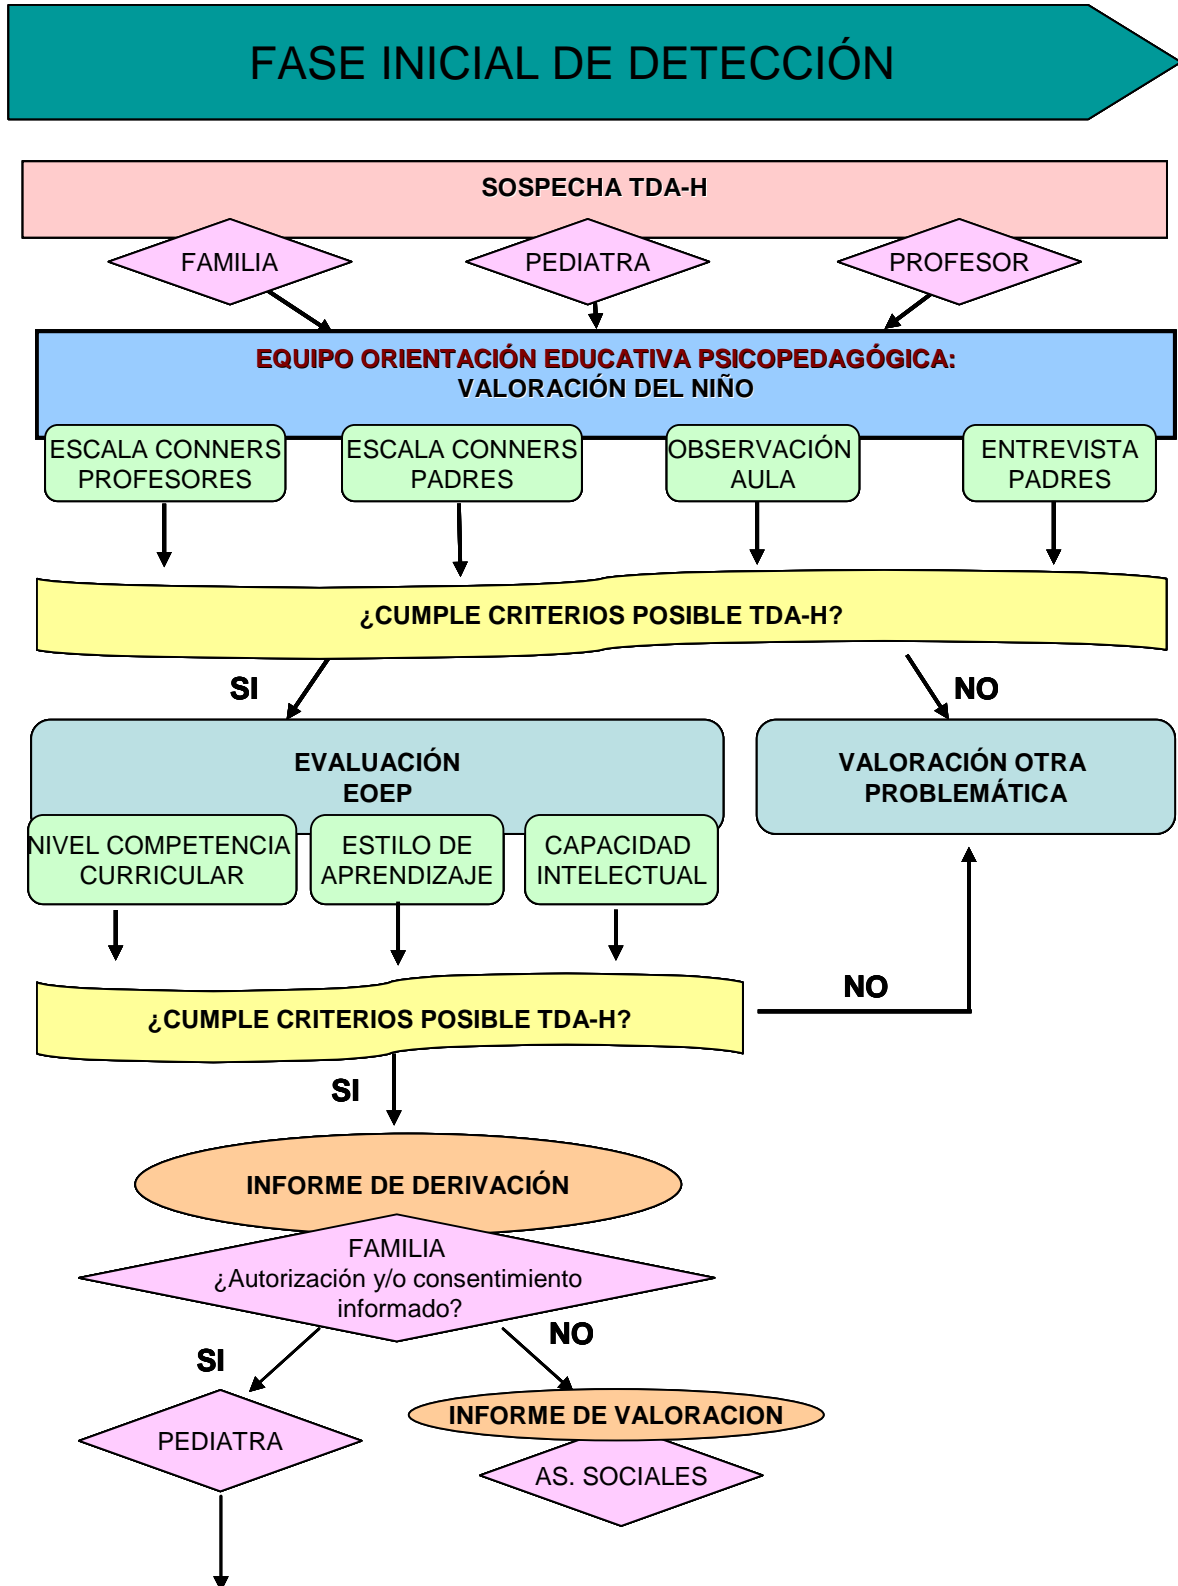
FASE INICIAL DE DETECCIÓN

SOSPECHA TDA-H

FAMILIA

PEDIATRA

PROFESOR

EQUIPO ORIENTACIÓN EDUCATIVA PSICOPEDAGÓGICA:
VALORACIÓN DEL NIÑO

ESCALA CONNERS PROFESORES

ESCALA CONNERS PADRES

OBSERVACIÓN AULA

ENTREVISTA PADRES

¿CUMPLE CRITERIOS POSIBLE TDA-H?

SI

NO

EVALUACIÓN
EOEP

VALORACIÓN OTRA PROBLEMÁTICA

NIVEL COMPETENCIA CURRICULAR

ESTILO DE APRENDIZAJE

CAPACIDAD INTELECTUAL

¿CUMPLE CRITERIOS POSIBLE TDA-H?

NO

SI

INFORME DE DERIVACIÓN

FAMILIA
¿Autorización y/o consentimiento informado?

NO

SI

PEDIATRA

INFORME DE VALORACION

AS. SOCIALES